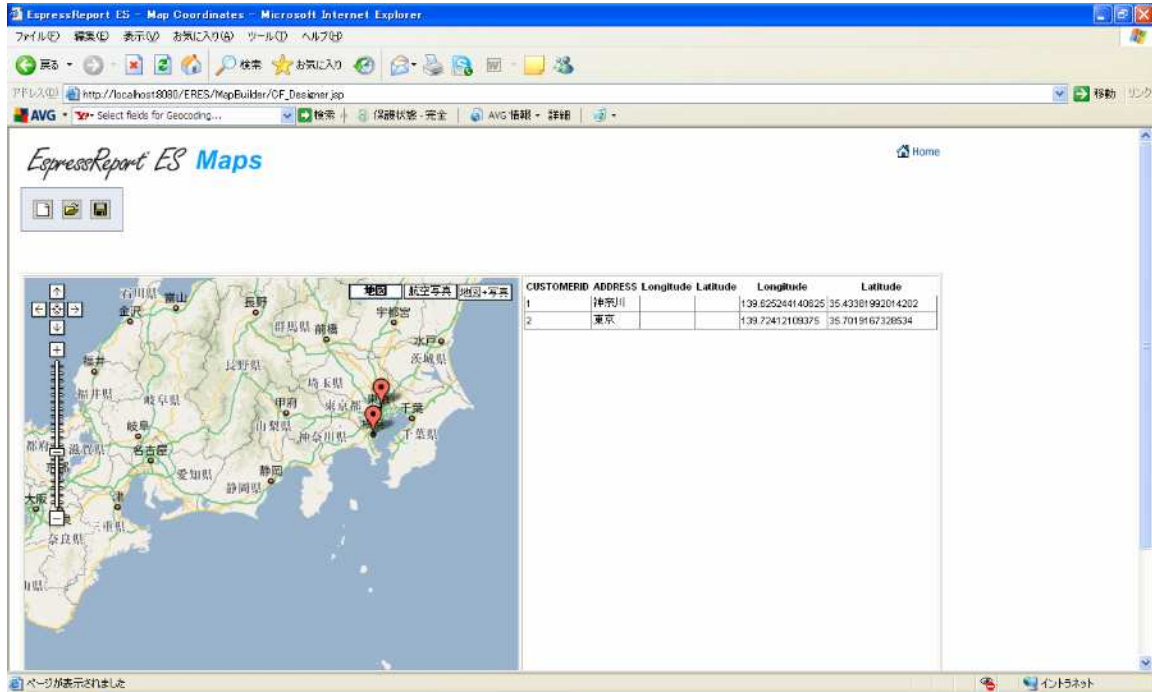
EspressReport ES - Map Coordinates - Microsoft Internet Explorer

ファイル(F) 編集(E) 表示(V) お気に入り(A) ツール(T) ヘルプ(H)

戻る 検索 お気に入り

アドレス(D) http://localhost:8080/ERES/MapBuilder/CF_Designer.jsp

移動 リンク

AVG Select fields for Geocoding... 検索 保護状態 - 完全 AVG 情報 詳細

EspressReport ES Maps

Home

地図 航空写真 地図+写真

石川県 富山 金沢 長野 宇都宮 群馬県 前橋 水戸 茨城県 福井 長野県 埼玉県 福井県 岐阜県 甲府 東京都 千葉 山梨県 神奈川県 千葉県 岐阜 都府 滋賀県 名古屋 愛知県 静岡 静岡県 大阪 津 三重県 奈良県

| CUSTOMERID | ADDRESS | Longitude | Latitude | Longitude | Latitude |
|---|---|---|---|---|---|
| 1 | 神奈川 | | | 139.625244140625 | 35.43381992014202 |
| 2 | 東京 | | | 139.72412109375 | 35.7019167328534 |

ページが表示されました

イントラネット